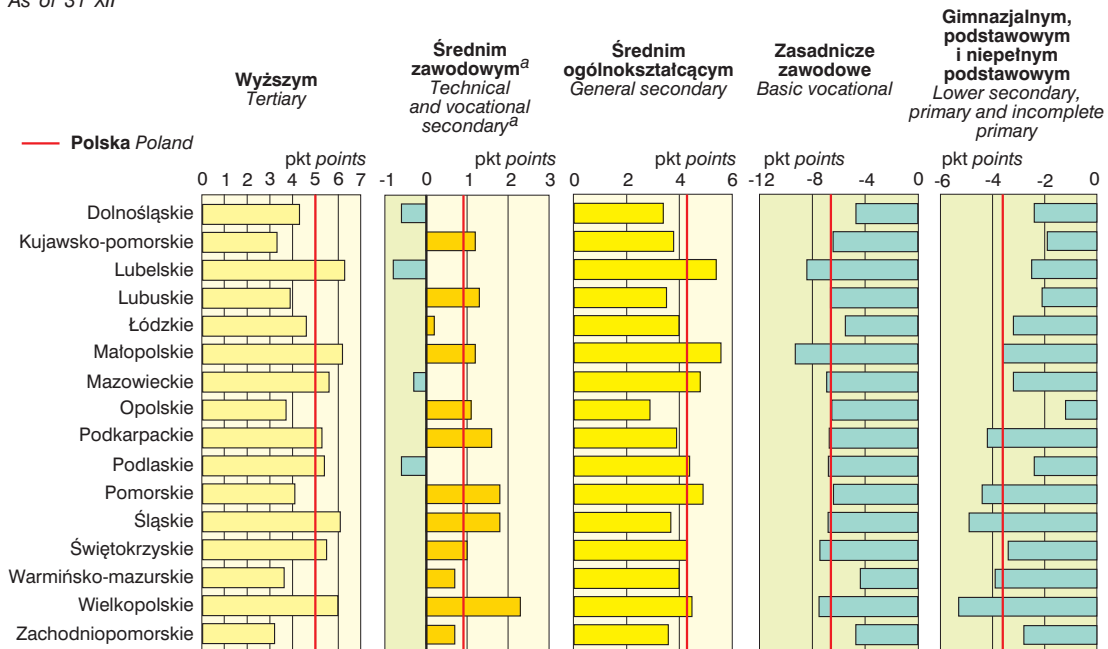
As of 31 XII

Polska Poland

Wyższym
Tertiary

pkt points
0 1 2 3 4 5 6 7

Średnim zawodowym$^{a}$
Technical and vocational secondary$^{a}$

pkt points
-1 0 1 2 3

Średnim ogólnokształcącym
General secondary

pkt points
0 2 4 6

Zasadnicze zawodowe
Basic vocational

pkt points
-12 -8 -4 0

Gimnazjalnym, podstawowym i niepełnym podstawowym
Lower secondary, primary and incomplete primary

pkt points
-6 -4 -2 0

Dolnośląskie
Kujawsko-pomorskie
Lubelskie
Lubuskie
Łódzkie
Małopolskie
Mazowieckie
Opolskie
Podkarpackie
Podlaskie
Pomorskie
Śląskie
Świętokrzyskie
Warmińsko-mazurskie
Wielkopolskie
Zachodniopomorskie